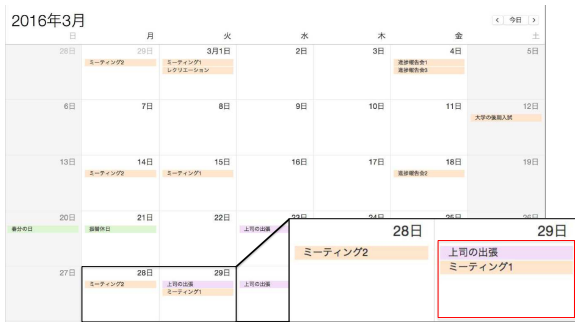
2016年3月

< 今日 >

| 日 | 月 | 火 | 水 | 木 | 金 | 土 |
|---|---|---|---|---|---|---|
| 28日 | 29日 ミーティング2 | 3月1日 ミーティング1 レクリエーション | 2日 | 3日 | 4日 進捗報告会1 進捗報告会3 | 5日 |
| 6日 | 7日 | 8日 | 9日 | 10日 | 11日 | 12日 大学の後期入試 |
| 13日 | 14日 ミーティング2 | 15日 ミーティング1 | 16日 | 17日 | 18日 進捗報告会2 | 19日 |
| 20日 春分の日 | 21日 振替休日 | 22日 | 23日 上司の出張 | 24日 | 25日 | 26日 |
| 27日 | 28日 ミーティング2 | 29日 上司の出張 ミーティング1 | 上司の出張 | | | |

28日
ミーティング2

29日
上司の出張
ミーティング1